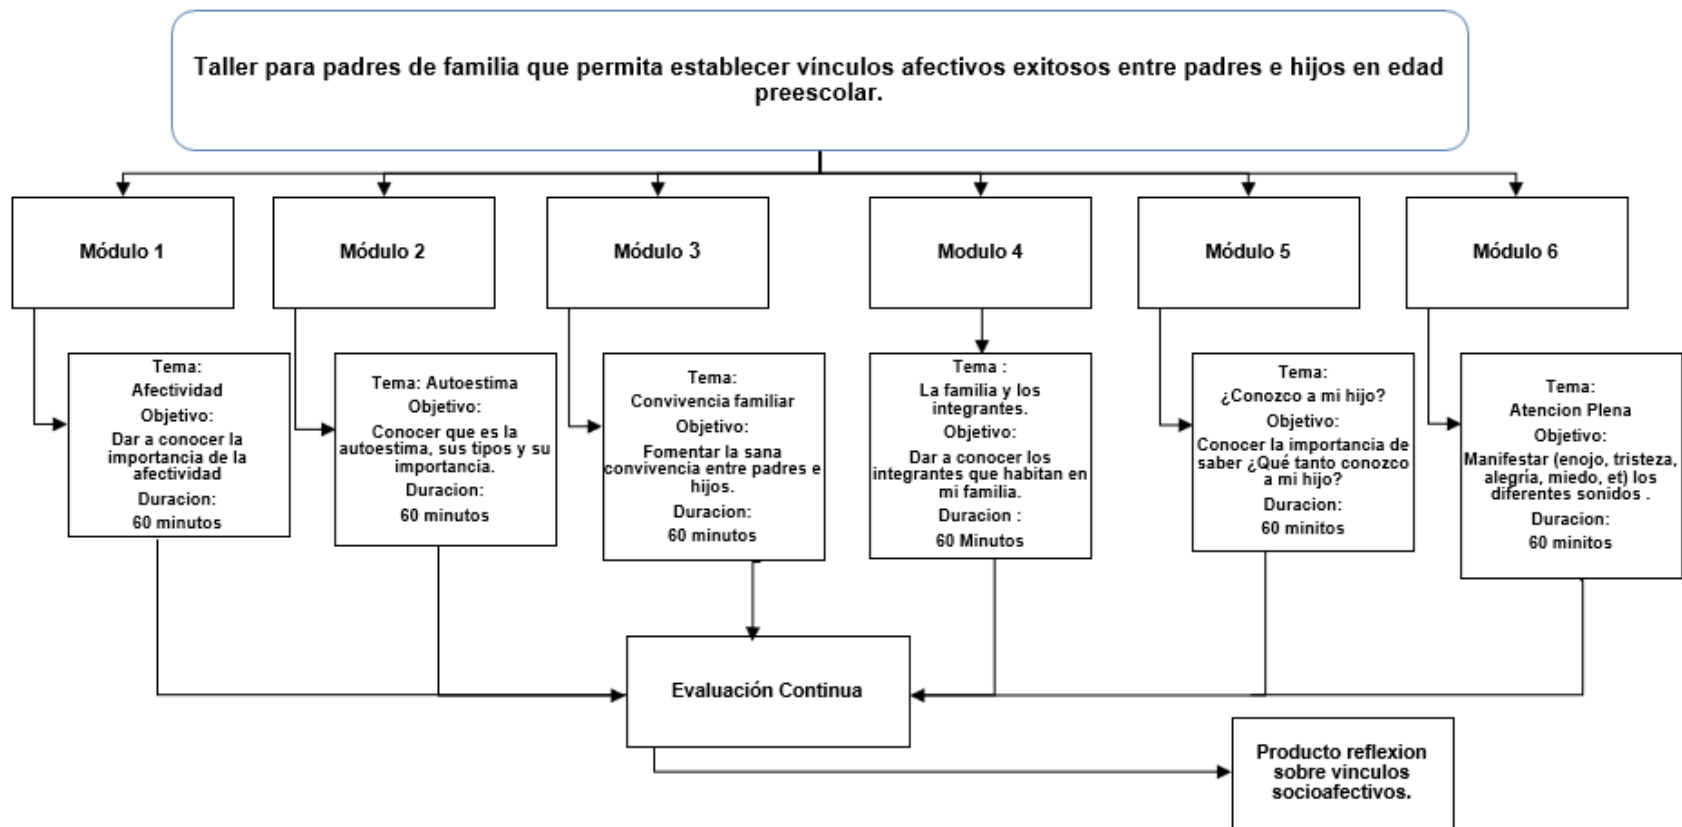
Taller para padres de familia que permita establecer vínculos afectivos exitosos entre padres e hijos en edad preescolar.

Módulo 1

Módulo 2

Módulo 3

Modulo 4

Módulo 5

Módulo 6

Tema:
Afectividad
Objetivo:
Dar a conocer la importancia de la afectividad
Duracion:
60 minutos

Tema: Autoestima
Objetivo:
Conocer que es la autoestima, sus tipos y su importancia.
Duracion:
60 minutos

Tema:
Convivencia familiar
Objetivo:
Fomentar la sana convivencia entre padres e hijos.
Duracion:
60 minutos

Tema :
La familia y los integrantes.
Objetivo:
Dar a conocer los integrantes que habitan en mi familia.
Duracion :
60 Minutos

Tema:
¿Conozco a mi hijo?
Objetivo:
Conocer la importancia de saber ¿Qué tanto conozco a mi hijo?
Duracion:
60 minitos

Tema:
Atencion Plena
Objetivo:
Manifestar (enojo, tristeza, alegría, miedo, et) los diferentes sonidos .
Duracion:
60 minitos

Evaluación Continua

Producto reflexion sobre vinculos socioafectivos.